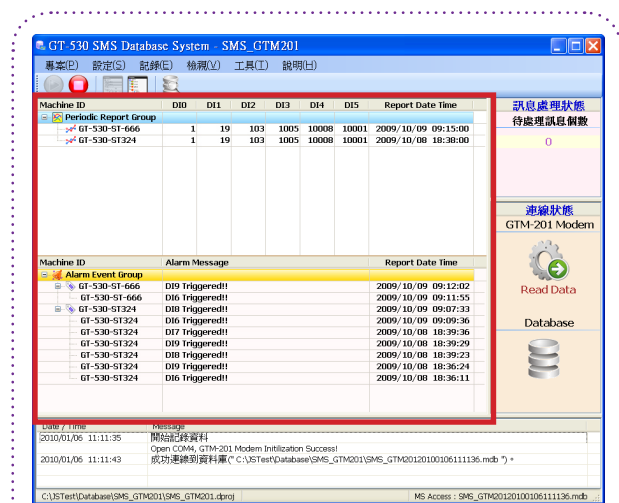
GT-530 SMS Database System - SMS_GTM201

專案(P) 設定(S) 記錄(E) 檢視(V) 工具(T) 說明(H)

| Machine ID | DI0 | DI1 | DI2 | DI3 | DI4 | DI5 | Report Date Time |
|---|---|---|---|---|---|---|---|
| Periodic Report Group | | | | | | | |
| GT-530-ST-666 | 1 | 19 | 103 | 1005 | 10008 | 10001 | 2009/10/09 09:15:00 |
| GT-530-ST324 | 1 | 19 | 103 | 1005 | 10008 | 10001 | 2009/10/08 18:30:00 |

| Machine ID | Alarm Message | Report Date Time |
|---|---|---|
| Alarm Event Group | | |
| GT-530-ST-666 | DI9 Triggered!! | 2009/10/09 09:12:02 |
| GT-530-ST-666 | DI8 Triggered!! | 2009/10/09 09:11:55 |
| GT-530-ST324 | DI8 Triggered!! | 2009/10/09 09:07:33 |
| GT-530-ST324 | DI6 Triggered!! | 2009/10/09 09:09:36 |
| GT-530-ST324 | DI7 Triggered!! | 2009/10/08 18:39:36 |
| GT-530-ST324 | DI8 Triggered!! | 2009/10/08 18:29:29 |
| GT-530-ST324 | DI8 Triggered!! | 2009/10/08 18:39:23 |
| GT-530-ST324 | DI8 Triggered!! | 2009/10/08 18:36:24 |
| GT-530-ST324 | DI6 Triggered!! | 2009/10/08 18:36:11 |

訊息處理狀態
待處理訊息個數
0

連線狀態
GTM-201 Modem
Read Data
Database

| Date / Time | Message |
|---|---|
| 2010/01/06 11:11:35 | 開始記錄資料 |
| | Open COM4, GTM-201 Modem Initilization Success! |
| 2010/01/06 11:11:43 | 成功連線到資料庫(" C:\JSTest\Database\SMS_GTM201\SMS_GTM20120100106111136.mdb ") + |

C:\JSTest\Database\SMS_GTM201\SMS_GTM201.dproj
MS Access : SMS_GTM20120100106111136.mdb